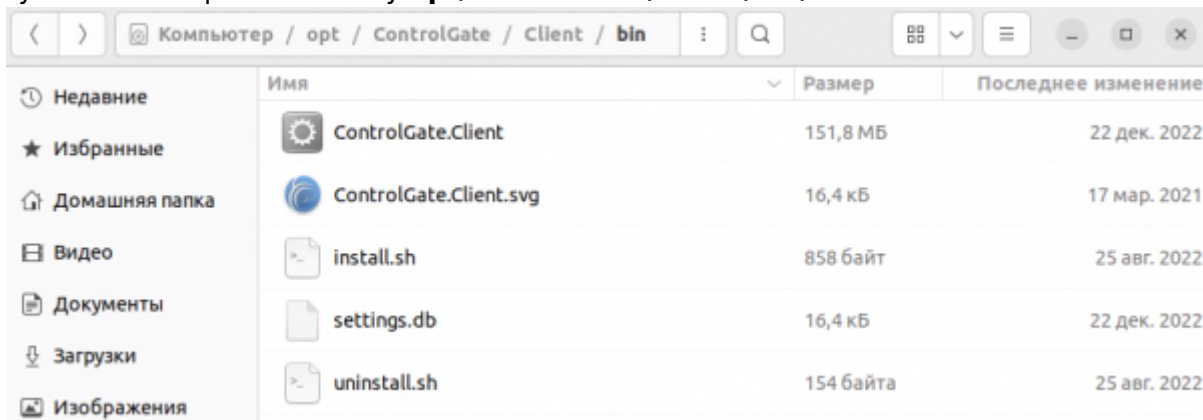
Компьютер / opt / ControlGate / Client / bin

Недавние
Избранные
Домашняя папка
Видео
Документы
Загрузки
Изображения

| Имя | Размер | Последнее изменение |
|---|---|---|
| ControlGate.Client | 151,8 МБ | 22 дек. 2022 |
| ControlGate.Client.svg | 16,4 кБ | 17 мар. 2021 |
| install.sh | 858 байт | 25 авг. 2022 |
| settings.db | 16,4 кБ | 22 дек. 2022 |
| uninstall.sh | 154 байта | 25 авг. 2022 |